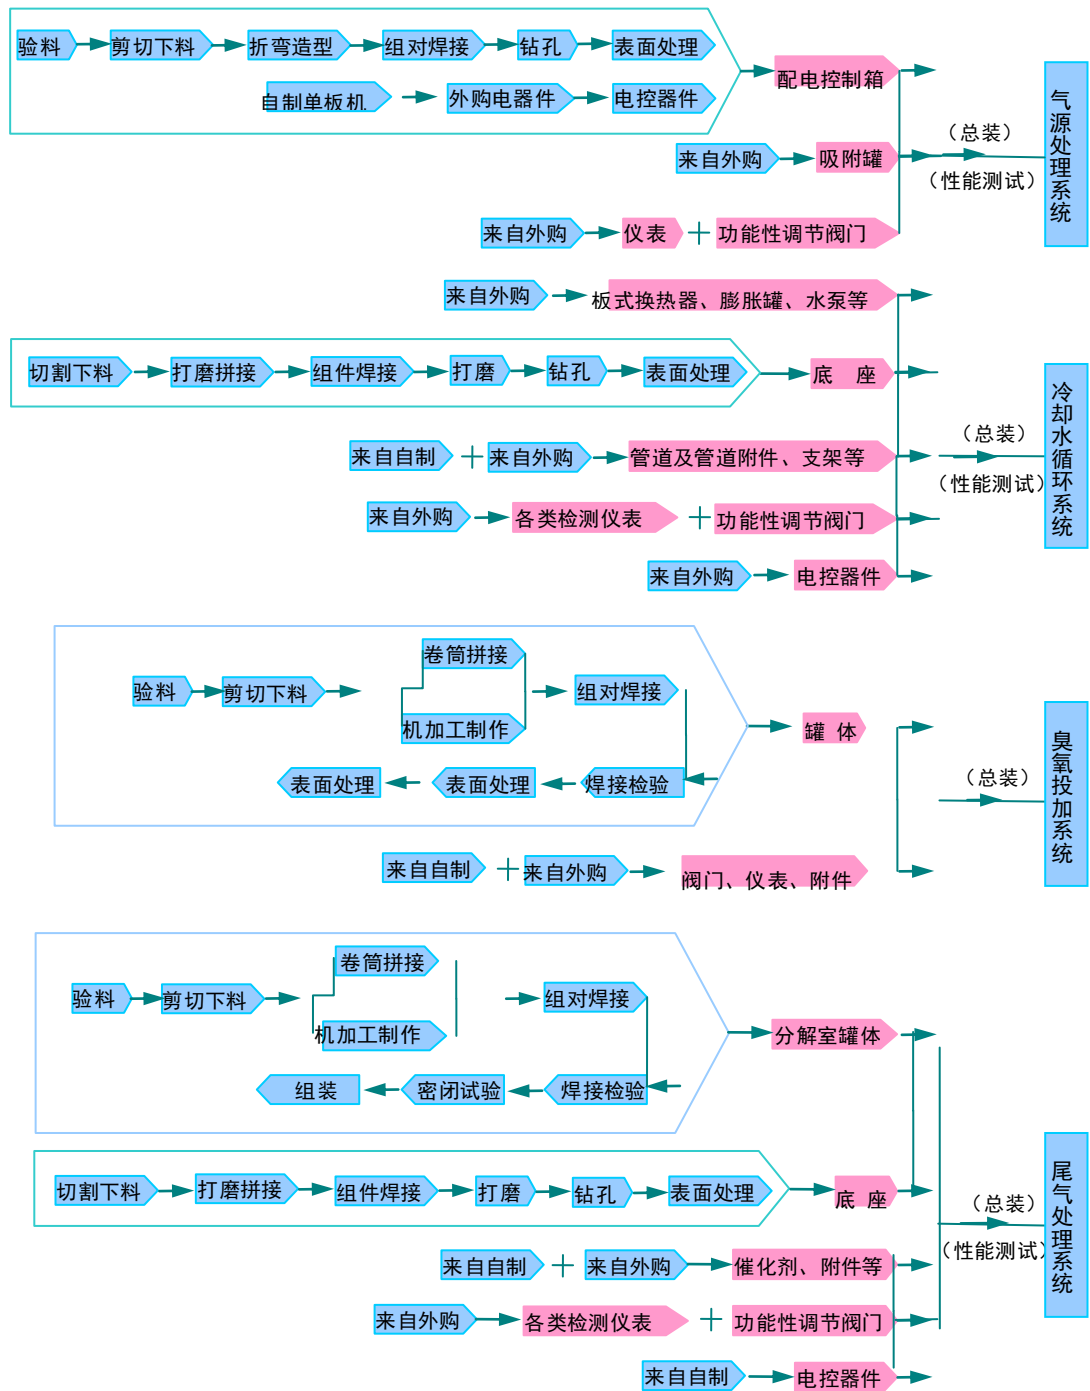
验料 剪切下料 折弯造型 组对焊接 钻孔 表面处理

自制单板机 外购电器件 电控器件

配电控制箱

来自外购 吸附罐

（总装）

（性能测试）

来自外购 仪表 + 功能性调节阀门

气源处理系统

来自外购 板式换热器、膨胀罐、水泵等

切割下料 打磨拼接 组件焊接 打磨 钻孔 表面处理

底 座

来自自制 + 来自外购 管道及管道附件、支架等

（总装）

（性能测试）

来自外购 各类检测仪表 + 功能性调节阀门

来自外购 电控器件

冷却水循环系统

验料 剪切下料 卷筒拼接 机加工制作 组对焊接

罐 体

表面处理 表面处理 焊接检验

（总装）

来自自制 + 来自外购 阀门、仪表、附件

臭氧投加系统

验料 剪切下料 卷筒拼接 机加工制作 组对焊接

分解室罐体

组装 密闭试验 焊接检验

切割下料 打磨拼接 组件焊接 打磨 钻孔 表面处理

底 座

（总装）

（性能测试）

来自自制 + 来自外购 催化剂、附件等

来自外购 各类检测仪表 + 功能性调节阀门

来自自制 电控器件

尾气处理系统